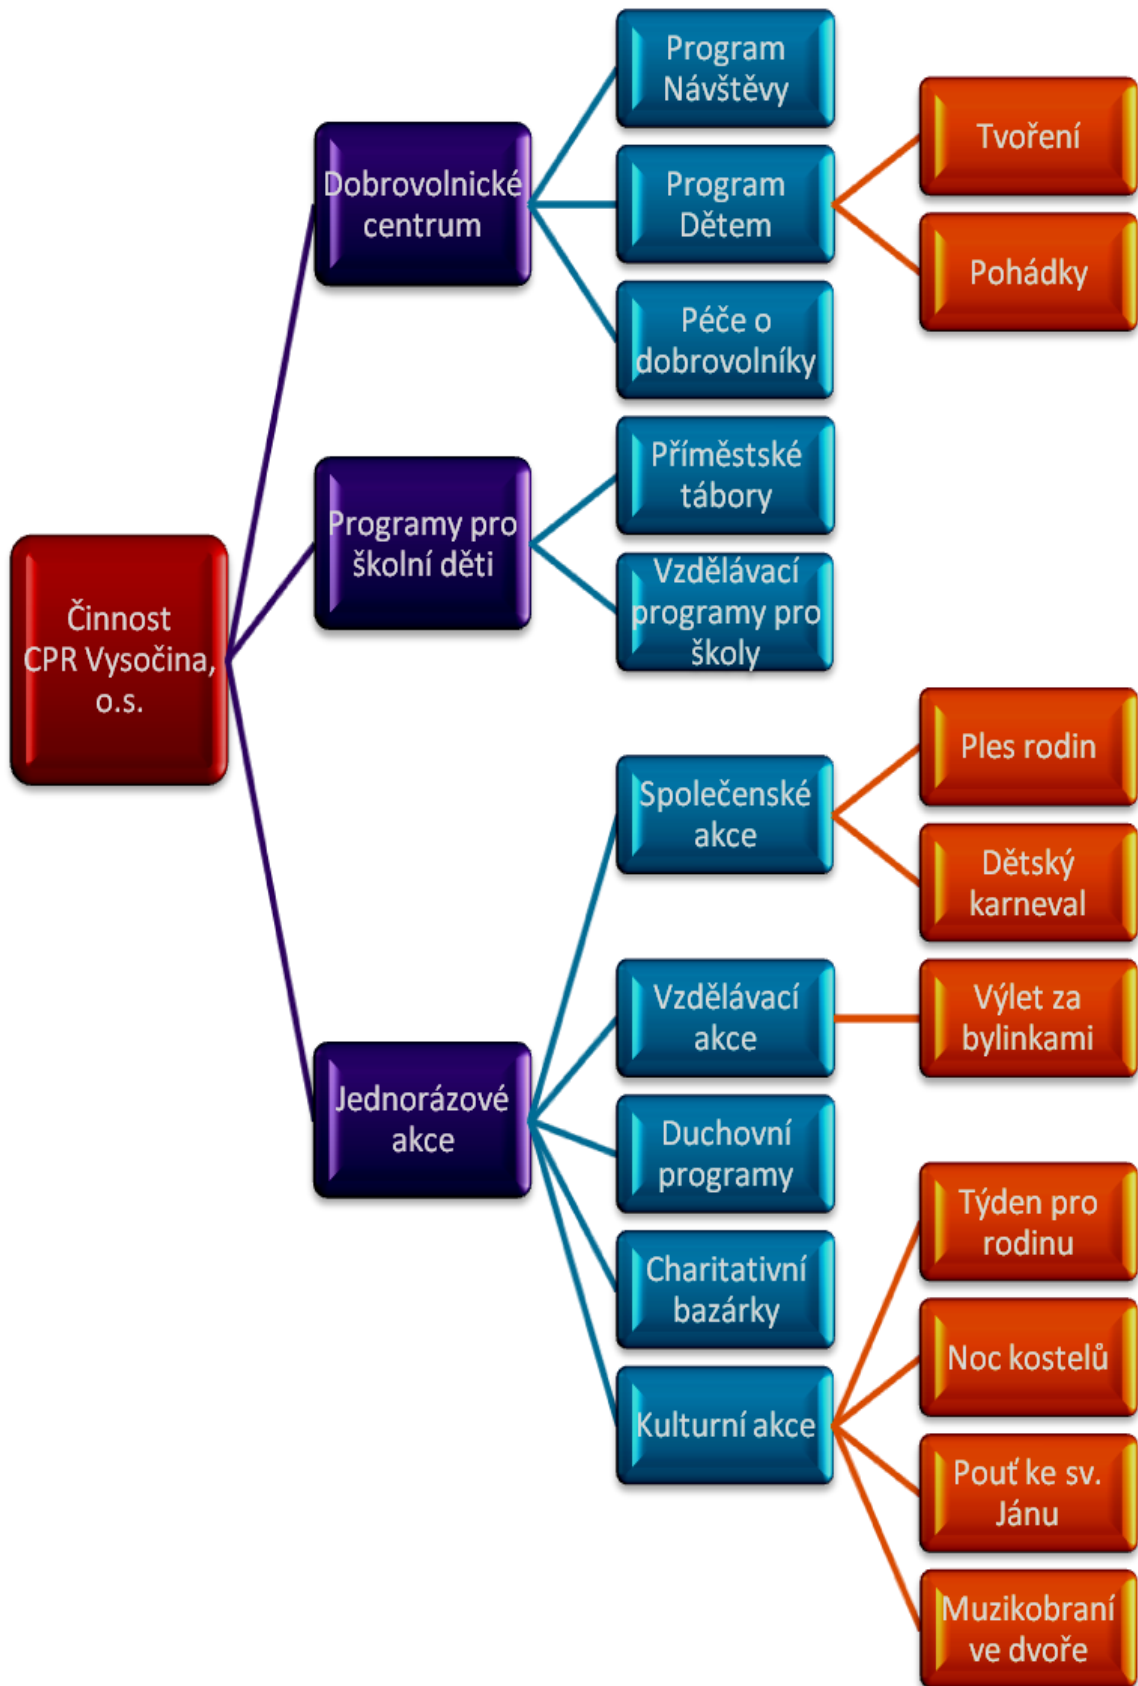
Činnost CPR Vysočina, o.s.

Dobrovolnické centrum

Program Návštěvy

Program Dětem

Tvoření

Pohádky

Péče o dobrovolníky

Programy pro školní děti

Příměstské tábory

Vzdělávací programy pro školy

Jednorázové akce

Společenské akce

Ples rodin

Dětský karneval

Vzdělávací akce

Výlet za bylinkami

Duchovní programy

Charitativní bazárky

Kulturní akce

Týden pro rodinu

Noc kostelů

Pouť ke sv. Jánu

Muzikobraní ve dvoře